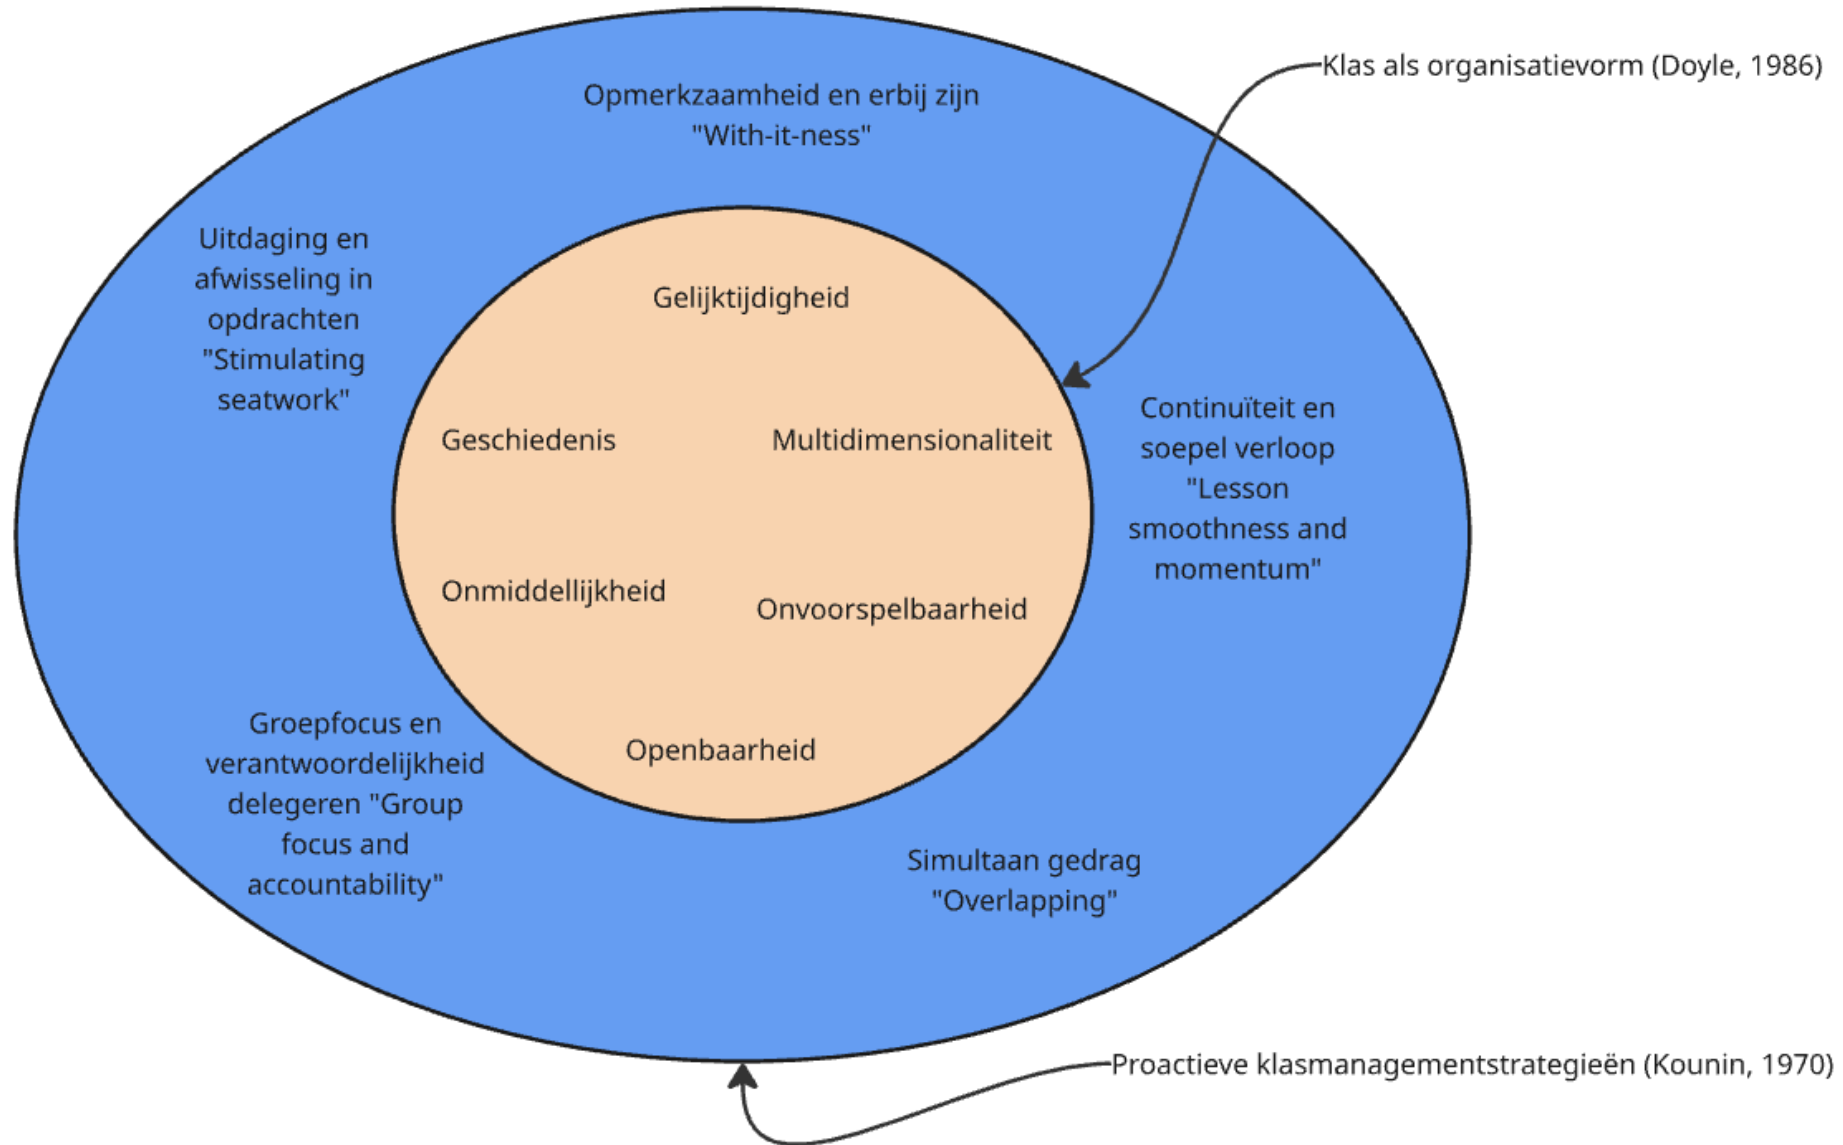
Klas als organisatievorm (Doyle, 1986)

Opmerkzaamheid en erbij zijn "With-it-ness"

Uitdaging en afwisseling in opdrachten "Stimulating seatwork"

Gelijktijdigheid

Geschiedenis

Multidimensionaliteit

Continuïteit en soepel verloop "Lesson smoothness and momentum"

Onmiddellijkheid

Onvoorspelbaarheid

Groepfocus en verantwoordelijkheid delegeren "Group focus and accountability"

Openbaarheid

Simultaan gedrag "Overlapping"

Proactieve klasmanagementstrategieën (Kounin, 1970)